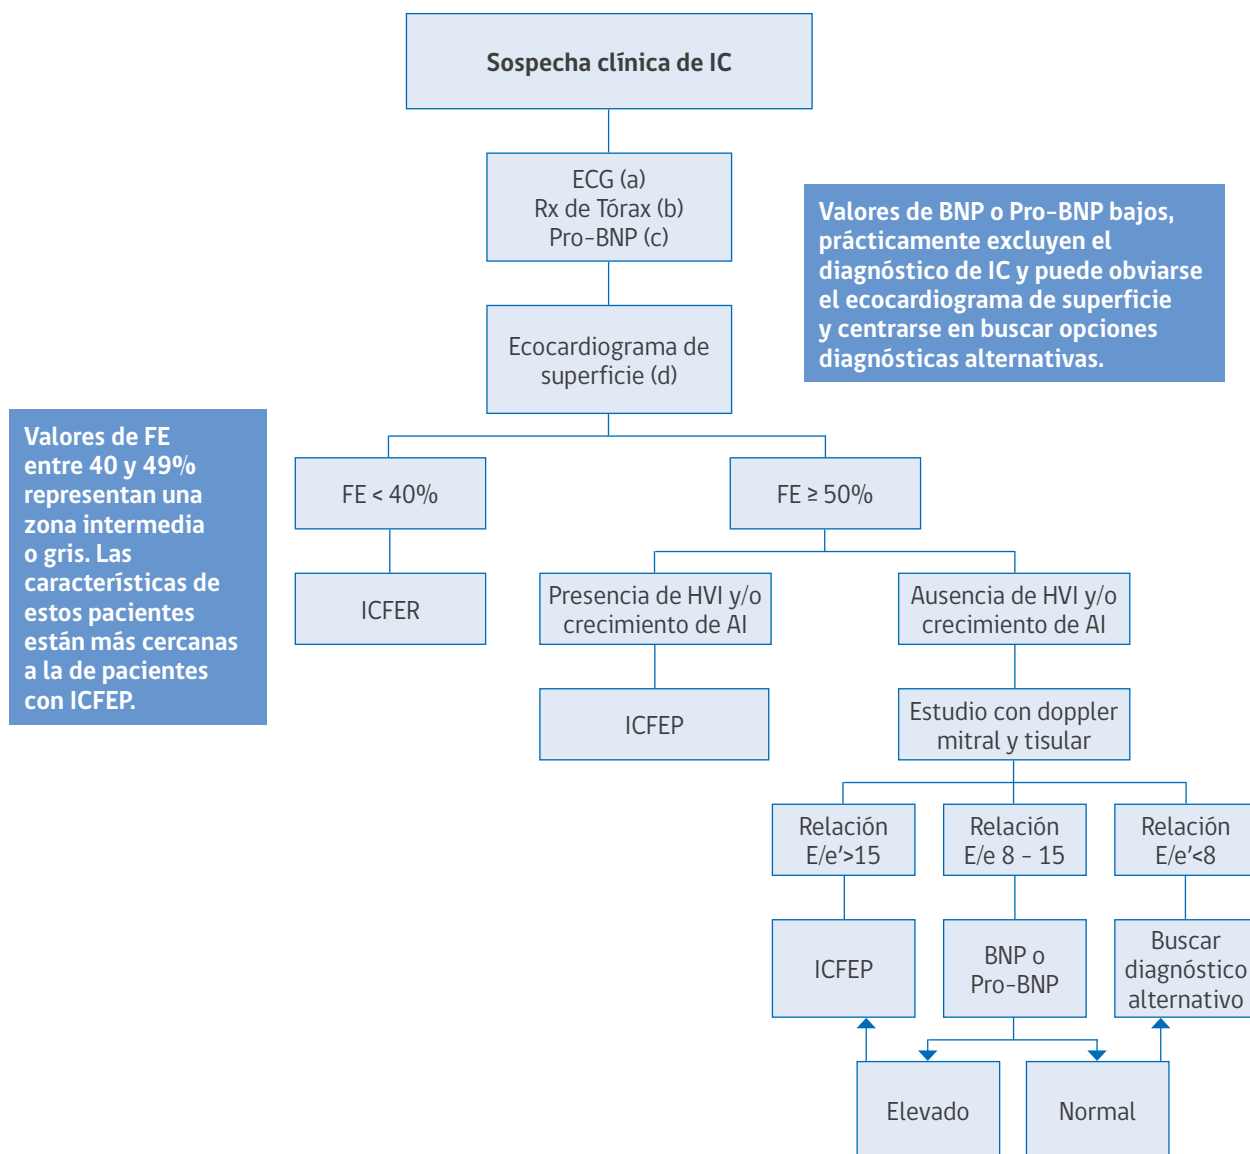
Sospecha clínica de IC

ECG (a)
Rx de Tórax (b)
Pro-BNP (c)

Valores de BNP o Pro-BNP bajos, prácticamente excluyen el diagnóstico de IC y puede obviarse el ecocardiograma de superficie y centrarse en buscar opciones diagnósticas alternativas.

Ecocardiograma de superficie (d)

Valores de FE entre 40 y 49% representan una zona intermedia o gris. Las características de estos pacientes están más cercanas a la de pacientes con ICFEP.

FE < 40%

FE ≥ 50%

ICFER

Presencia de HVI y/o crecimiento de AI

Ausencia de HVI y/o crecimiento de AI

ICFEP

Estudio con doppler mitral y tisular

Relación E/e'>15

Relación E/e 8 - 15

Relación E/e'<8

ICFEP

BNP o Pro-BNP

Buscar diagnóstico alternativo

Elevado

Normal